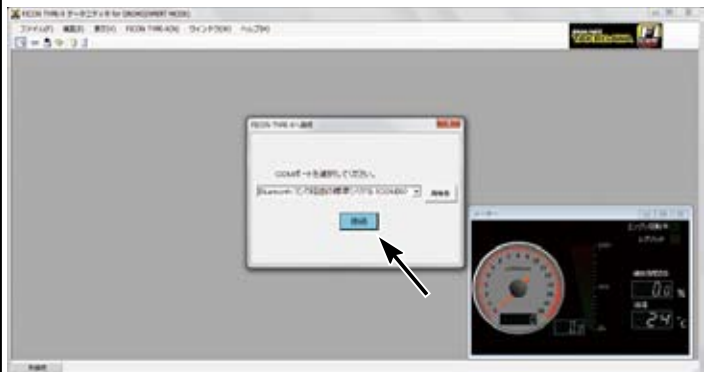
FICON TYPE-X データエディタ for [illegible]

ファイル(F) 編集(E) 表示(V) FICON TYPE-X(N) ウィンドウ(W) ヘルプ(H)

FICON TYPE-Xへ接続

COMポートを選択してください。

Bluetooth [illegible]

再検索

接続

メーター

エンジン回転数

レブリミット

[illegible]

0.0 %

温度

24 ℃

未接続